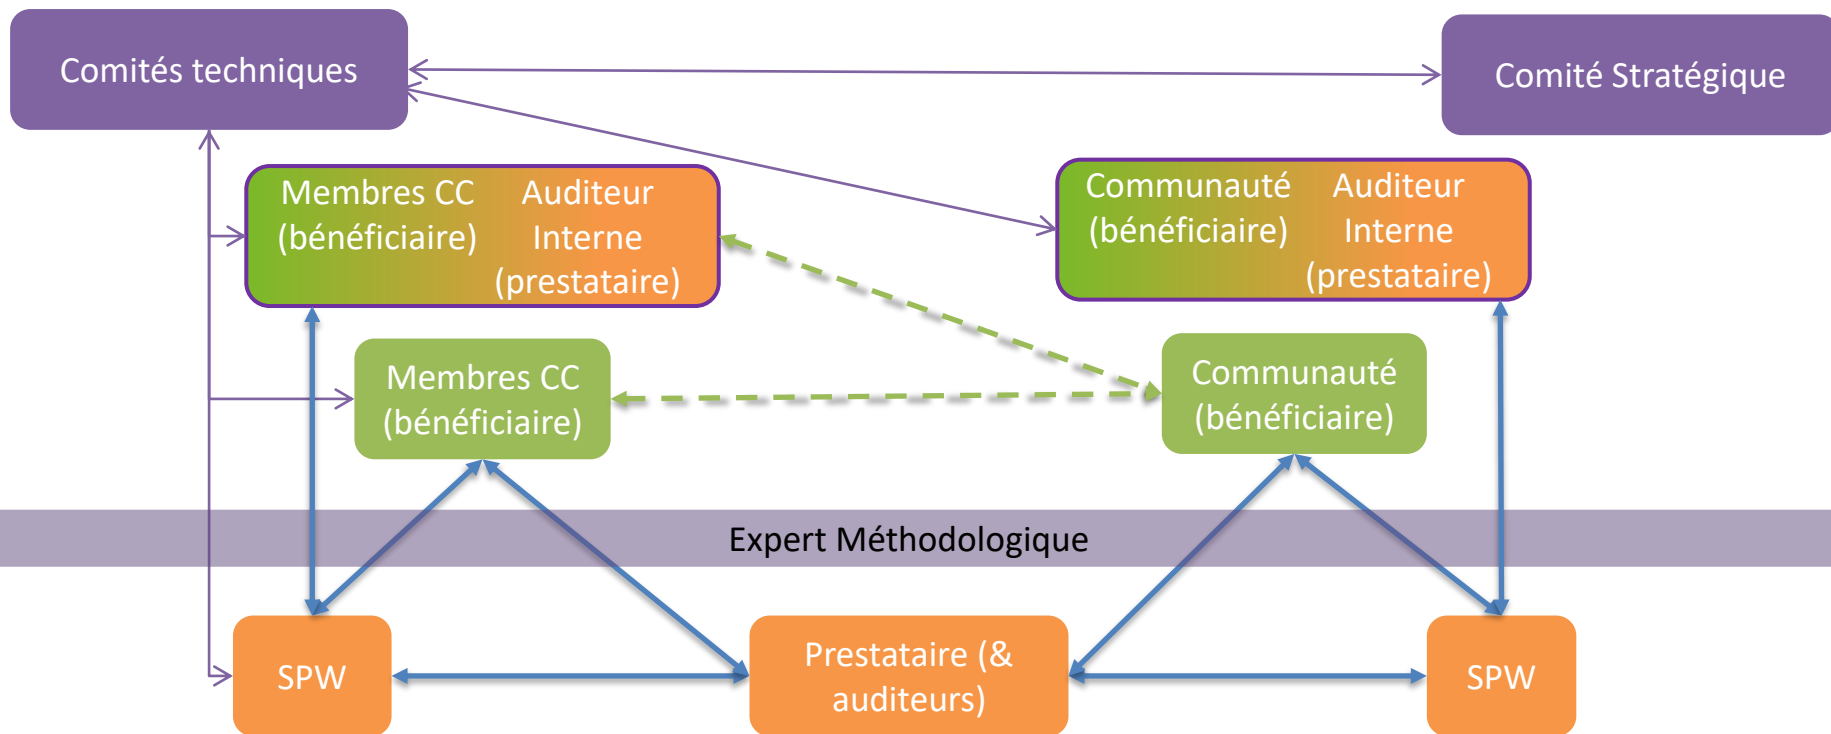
Comités techniques

Comité Stratégique

Membres CC (bénéficiaire)

Auditeur Interne (prestataire)

Communauté (bénéficiaire)

Auditeur Interne (prestataire)

Membres CC (bénéficiaire)

Communauté (bénéficiaire)

Expert Méthodologique

SPW

Prestataire (& auditeurs)

SPW